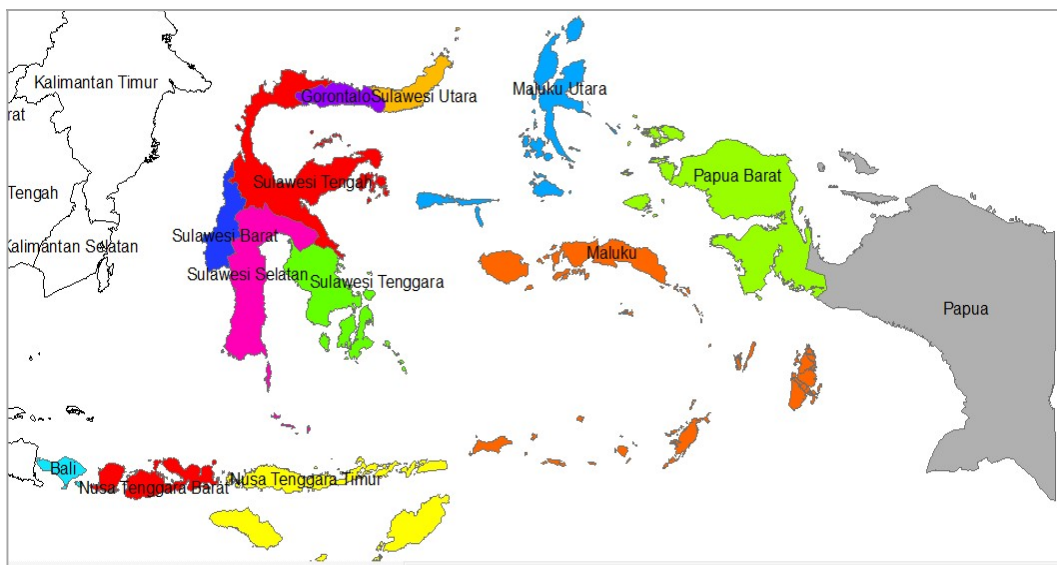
Kalimantan Timur
rat
Gorontalo
Sulawesi Utara
Maluku Utara
Papua Barat
Tengah
Sulawesi Tengah
Kalimantan Selatan
Sulawesi Barat
Maluku
Sulawesi Selatan
Sulawesi Tenggara
Papua
Bali
Nusa Tenggara Barat
Nusa Tenggara Timur